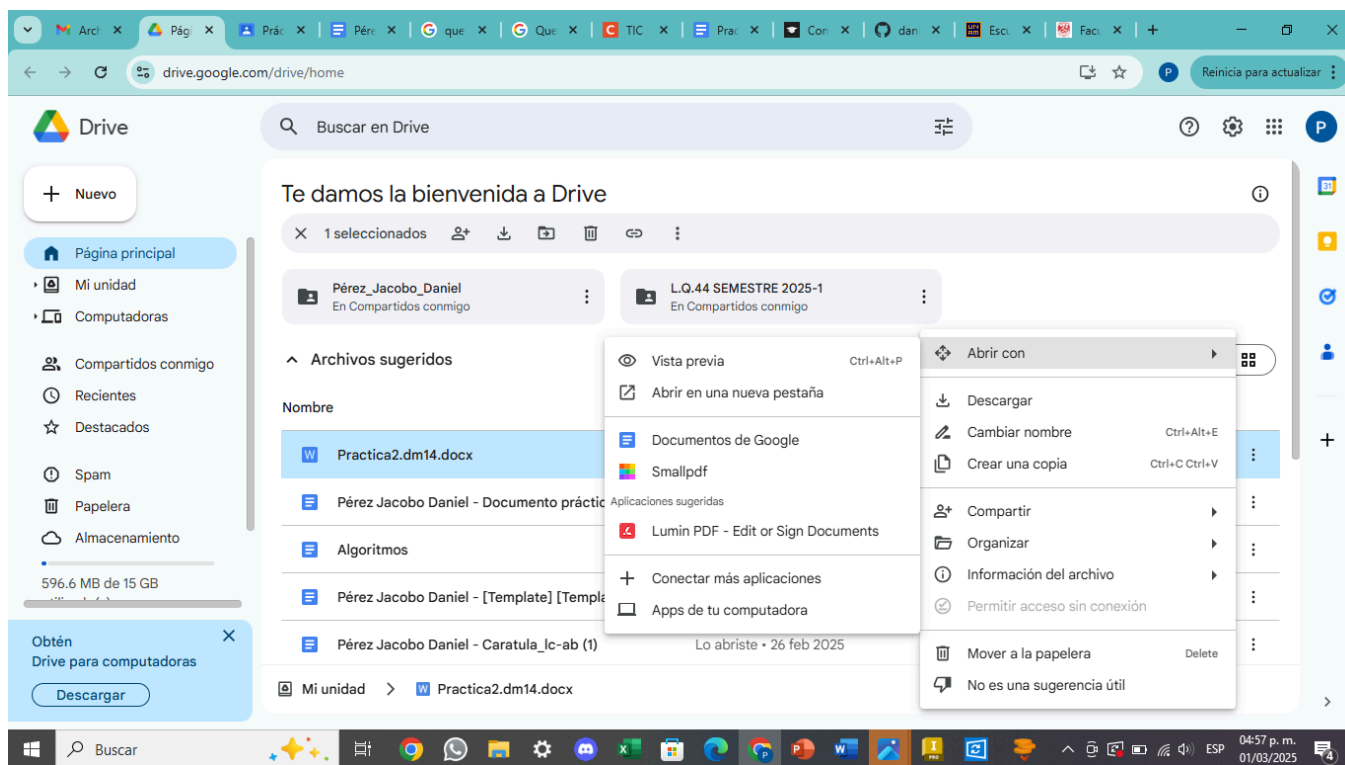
Arch ×
Pági ×
Práo ×
Pére ×
que ×
Que ×
TIC ×
Prac ×
Con ×
dan ×
Escu ×
Facu ×
+

drive.google.com/drive/home

P
Reinicia para actualizar

Drive

Buscar en Drive

P

Nuevo

Página principal
Mi unidad
Computadoras

Compartidos conmigo
Recientes
Destacados

Spam
Papelera
Almacenamiento

596.6 MB de 15 GB

Obtén
Drive para computadoras
×
Descargar

Te damos la bienvenida a Drive

× 1 seleccionados

Pérez_Jacobo_Daniel
En Compartidos conmigo

L.Q.44 SEMESTRE 2025-1
En Compartidos conmigo

Archivos sugeridos

Nombre

Practica2.dm14.docx
Pérez Jacobo Daniel - Documento práctic
Algoritmos
Pérez Jacobo Daniel - [Template] [Templa
Pérez Jacobo Daniel - Caratula_lc-ab (1)
Lo abriste • 26 feb 2025

Mi unidad > Practica2.dm14.docx

Vista previa Ctrl+Alt+P
Abrir en una nueva pestaña
Documentos de Google
Smallpdf
Aplicaciones sugeridas
Lumin PDF - Edit or Sign Documents
Conectar más aplicaciones
Apps de tu computadora

Abrir con
Descargar
Cambiar nombre Ctrl+Alt+E
Crear una copia Ctrl+C Ctrl+V
Compartir
Organizar
Información del archivo
Permitir acceso sin conexión
Mover a la papelera Delete
No es una sugerencia útil

31

Buscar
ESP
04:57 p. m.
01/03/2025
4